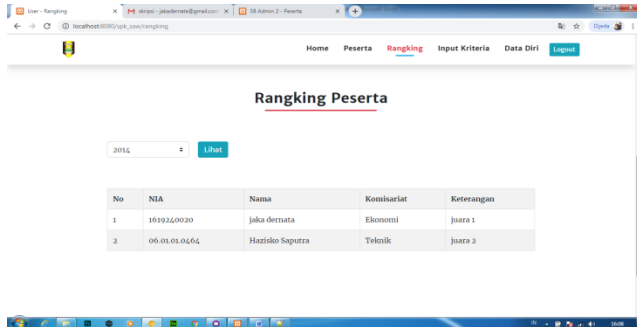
User - Rangking
skripsi - jakadernata@gmail.com
SB Admin 2 - Peserta
localhost:8080/spk_saw/rangking
Dyada

Home Peserta Rangking Input Kriteria Data Diri Logout

Rangking Peserta

2014
Lihat

| No | NIA | Nama | Komisariat | Keterangan |
|---|---|---|---|---|
| 1 | 1619240020 | jaka dernata | Ekonomi | juara 1 |
| 2 | 06.01.01.0464 | Hazisko Saputra | Teknik | juara 2 |

16:08